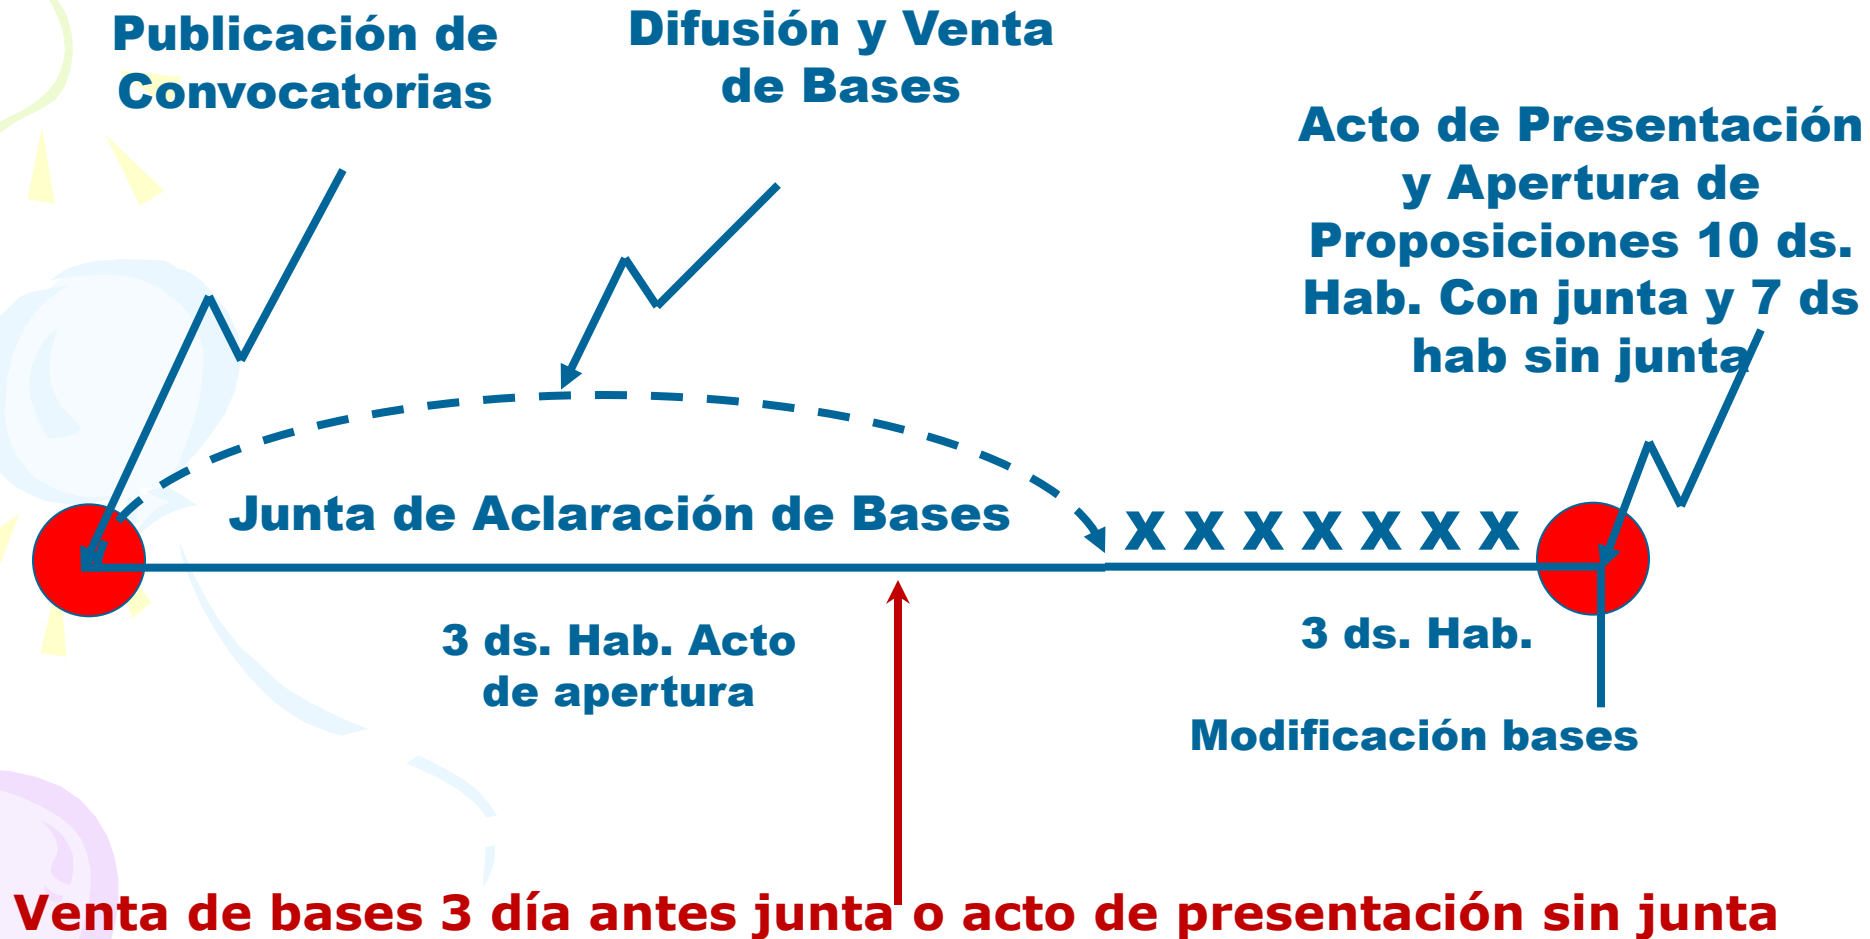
Publicación de Convocatorias

Difusión y Venta de Bases

Acto de Presentación y Apertura de Proposiciones 10 ds. Hab. Con junta y 7 ds hab sin junta

Junta de Aclaración de Bases

X X X X X X X

3 ds. Hab. Acto de apertura

3 ds. Hab.

Modificación bases

Venta de bases 3 día antes junta o acto de presentación sin junta